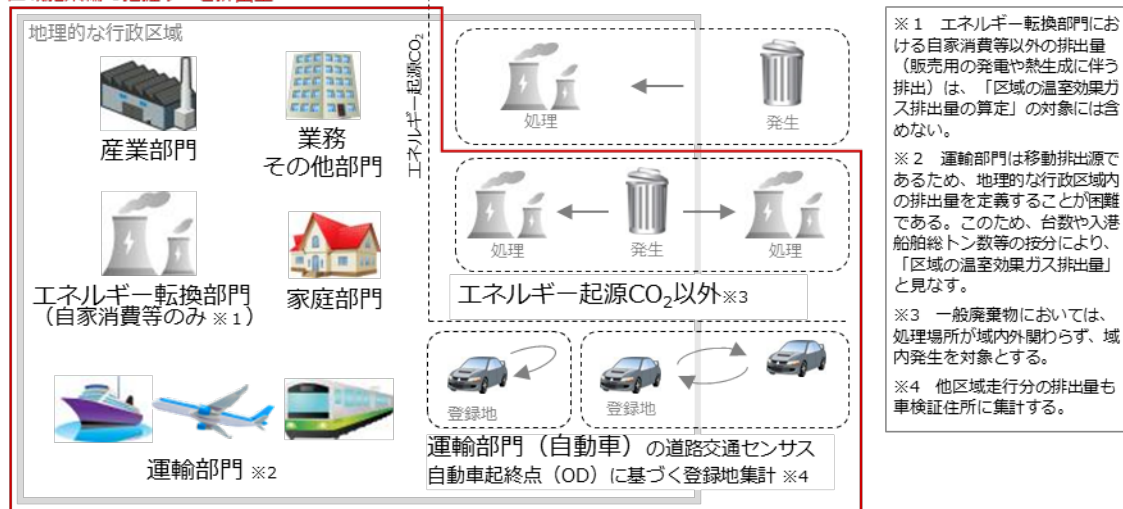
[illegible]

地理的な行政区域

産業部門

業務
その他部門

エネルギー転換部門
（自家消費等のみ ※１）

家庭部門

運輸部門 ※2

エネルギー起源$CO_2$

処理

発生

処理

発生

処理

エネルギー起源$CO_2$以外※3

登録地

登録地

運輸部門（自動車）の道路交通センサス
自動車起終点（OD）に基づく登録地集計 ※4

※１　エネルギー転換部門における自家消費等以外の排出量（販売用の発電や熱生成に伴う排出）は、「区域の温室効果ガス排出量の算定」の対象には含めない。

※２　運輸部門は移動排出源であるため、地理的な行政区域内の排出量を定義することが困難である。このため、台数や入港船舶総トン数等の按分により、「区域の温室効果ガス排出量」と見なす。

※3　一般廃棄物においては、処理場所が域内外関わらず、域内発生を対象とする。

※4　他区域走行分の排出量も車検証住所に集計する。